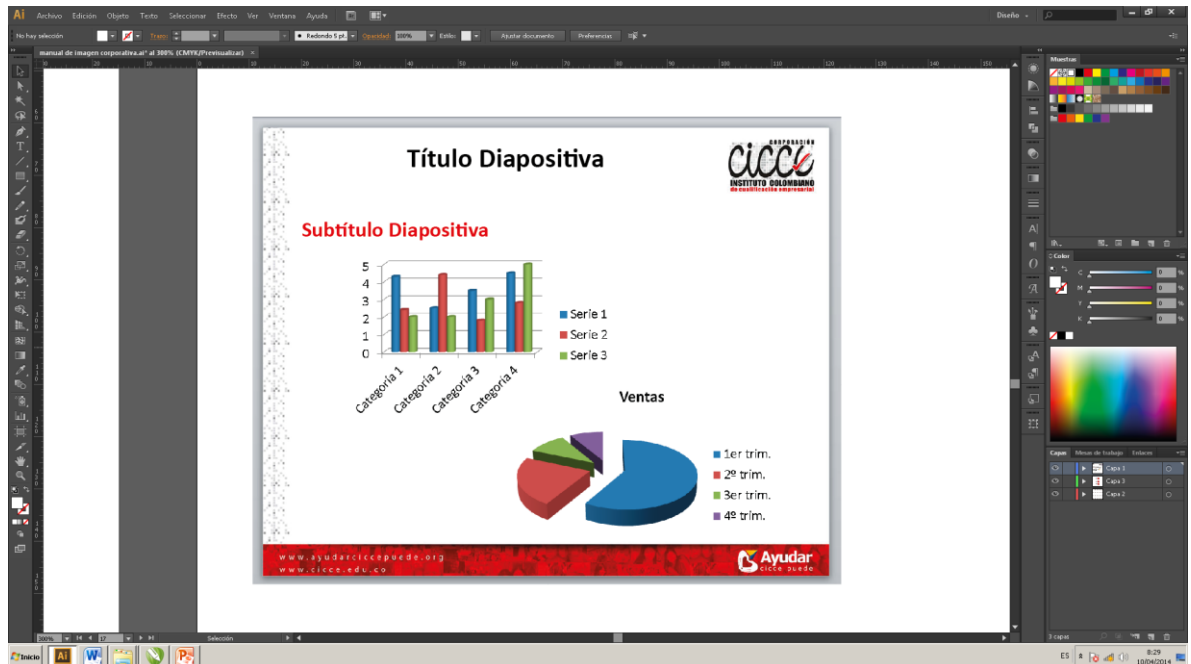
Ai Archivo Edición Objeto Texto Seleccionar Efecto Ver Ventana Ayuda

Diseño

No hay selección Trazo: Redondo 5 pt. Opacidad: 100% Estilo: Ajustar documento Preferencias

manual de imagen corporativa.ai* al 300% (CMYK/Previsualizar)

Título Diapositiva

CORPORACIÓN
cicce
INSTITUTO COLOMBIANO
de capacitación empresarial

Subtítulo Diapositiva

5
4
3
2
1
0

Categoría 1 Categoría 2 Categoría 3 Categoría 4

Serie 1
Serie 2
Serie 3

Ventas

1er trim.
2º trim.
3er trim.
4º trim.

www.ayudarciccepuede.org
www.cicce.edu.co

Ayudar
cicce puede

Muestras

Color

C %
M %
Y %
K %

Capas Mesas de trabajo Enlaces

Capa 1
Capa 3
Capa 2

3 capas

300% 17 Selección

Inicio

ES 8:29 10/04/2014